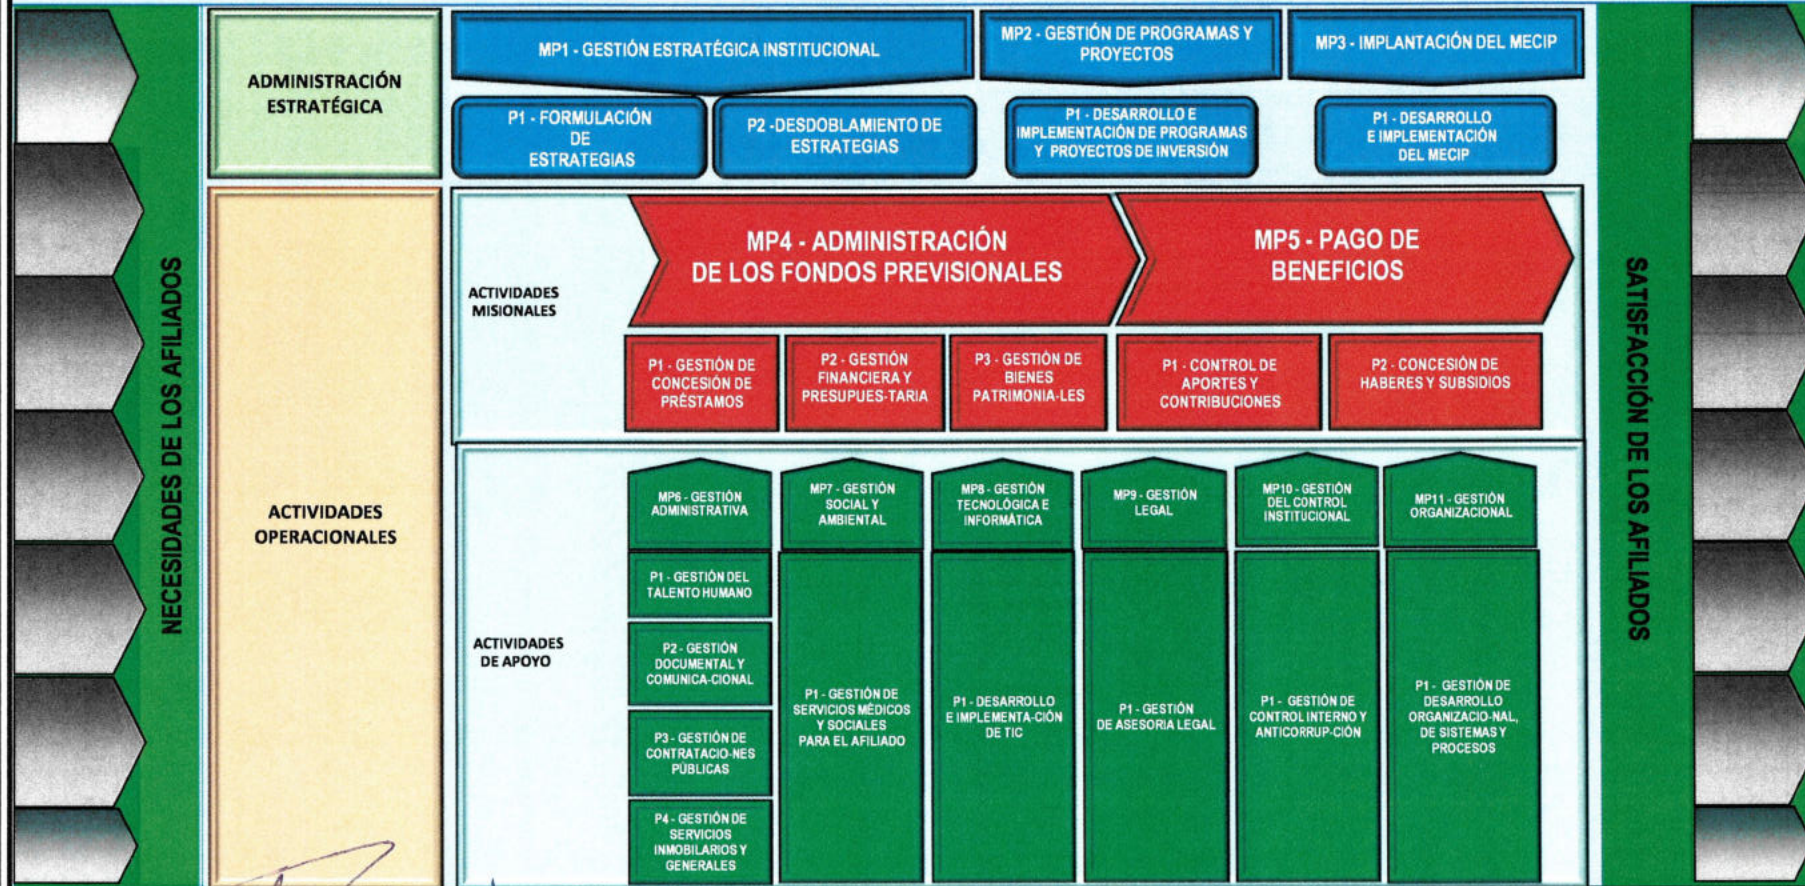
NECESIDADES DE LOS AFILIADOS

ADMINISTRACIÓN ESTRATÉGICA

MP1 - GESTIÓN ESTRATÉGICA INSTITUCIONAL

MP2 - GESTIÓN DE PROGRAMAS Y PROYECTOS

MP3 - IMPLANTACIÓN DEL MECIP

P1 - FORMULACIÓN DE ESTRATEGIAS

P2 -DESDOBLAMIENTO DE ESTRATEGIAS

P1 - DESARROLLO E IMPLEMENTACIÓN DE PROGRAMAS Y PROYECTOS DE INVERSIÓN

P1 - DESARROLLO E IMPLEMENTACIÓN DEL MECIP

ACTIVIDADES OPERACIONALES

ACTIVIDADES MISIONALES

MP4 - ADMINISTRACIÓN DE LOS FONDOS PREVISIONALES

MP5 - PAGO DE BENEFICIOS

P1 - GESTIÓN DE CONCESIÓN DE PRÉSTAMOS

P2 - GESTIÓN FINANCIERA Y PRESUPUES-TARIA

P3 - GESTIÓN DE BIENES PATRIMONIA-LES

P1 - CONTROL DE APORTES Y CONTRIBUCIONES

P2 - CONCESIÓN DE HABERES Y SUBSIDIOS

ACTIVIDADES DE APOYO

MP6 - GESTIÓN ADMINISTRATIVA

P1 - GESTIÓN DEL TALENTO HUMANO

P2 - GESTIÓN DOCUMENTAL Y COMUNICA-CIONAL

P3 - GESTIÓN DE CONTRATACIO-NES PÚBLICAS

P4 - GESTIÓN DE SERVICIOS INMOBILIARIOS Y GENERALES

MP7 - GESTIÓN SOCIAL Y AMBIENTAL

P1 - GESTIÓN DE SERVICIOS MÉDICOS Y SOCIALES PARA EL AFILIADO

MP8 - GESTIÓN TECNOLÓGICA E INFORMÁTICA

P1 - DESARROLLO E IMPLEMENTA-CIÓN DE TIC

MP9 - GESTIÓN LEGAL

P1 - GESTIÓN DE ASESORIA LEGAL

MP10 - GESTIÓN DEL CONTROL INSTITUCIONAL

P1 - GESTIÓN DE CONTROL INTERNO Y ANTICORRUP-CIÓN

MP11 - GESTIÓN ORGANIZACIONAL

P1 - GESTIÓN DE DESARROLLO ORGANIZACIO-NAL, DE SISTEMAS Y PROCESOS

SATISFACCIÓN DE LOS AFILIADOS